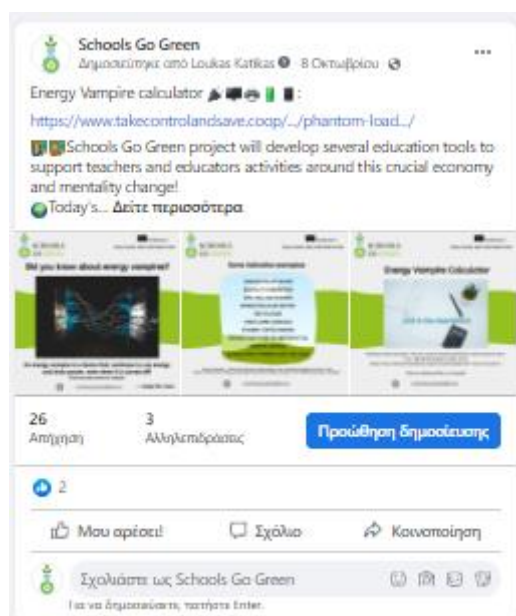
Schools Go Green
Δημοσιεύτηκε από Loukas Katikas · 8 Οκτωβρίου

...

Energy Vampire calculator :

https://www.takecontrolandsave.coop/.../phantom-load.../

Schools Go Green project will develop several education tools to support teachers and educators activities around this crucial economy and mentality change!
Today's... Δείτε περισσότερα

Did you know about energy vampires?

Some indicative examples

Energy Vampire Calculator

26
Απήχηση

3
Αλληλεπιδράσεις

Προώθηση δημοσίευσης

2

Μου αρέσει!

Σχόλιο

Κοινοποίηση

Σχολιάστε ως Schools Go Green

Για να δημοσιεύσετε, πατήστε Enter.